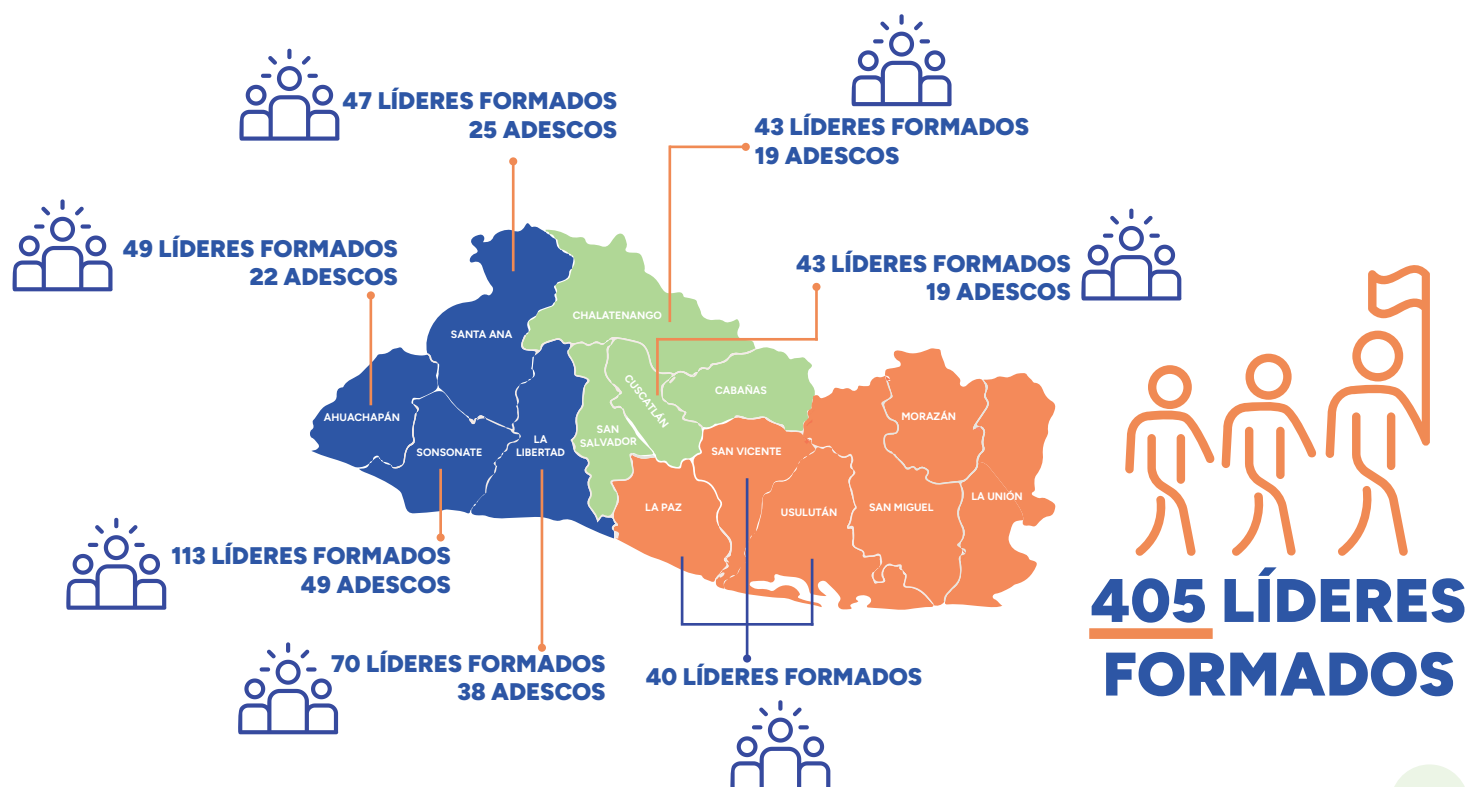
47 LÍDERES FORMADOS
25 ADESCOS

43 LÍDERES FORMADOS
19 ADESCOS

49 LÍDERES FORMADOS
22 ADESCOS

43 LÍDERES FORMADOS
19 ADESCOS

CHALATENANGO

SANTA ANA

CUSCATLÁN

CABAÑAS

MORAZÁN

AHUACHAPÁN

SONSONATE

LA LIBERTAD

SAN SALVADOR

SAN VICENTE

LA PAZ

USULUTÁN

SAN MIGUEL

LA UNIÓN

113 LÍDERES FORMADOS
49 ADESCOS

70 LÍDERES FORMADOS
38 ADESCOS

40 LÍDERES FORMADOS

405 LÍDERES FORMADOS